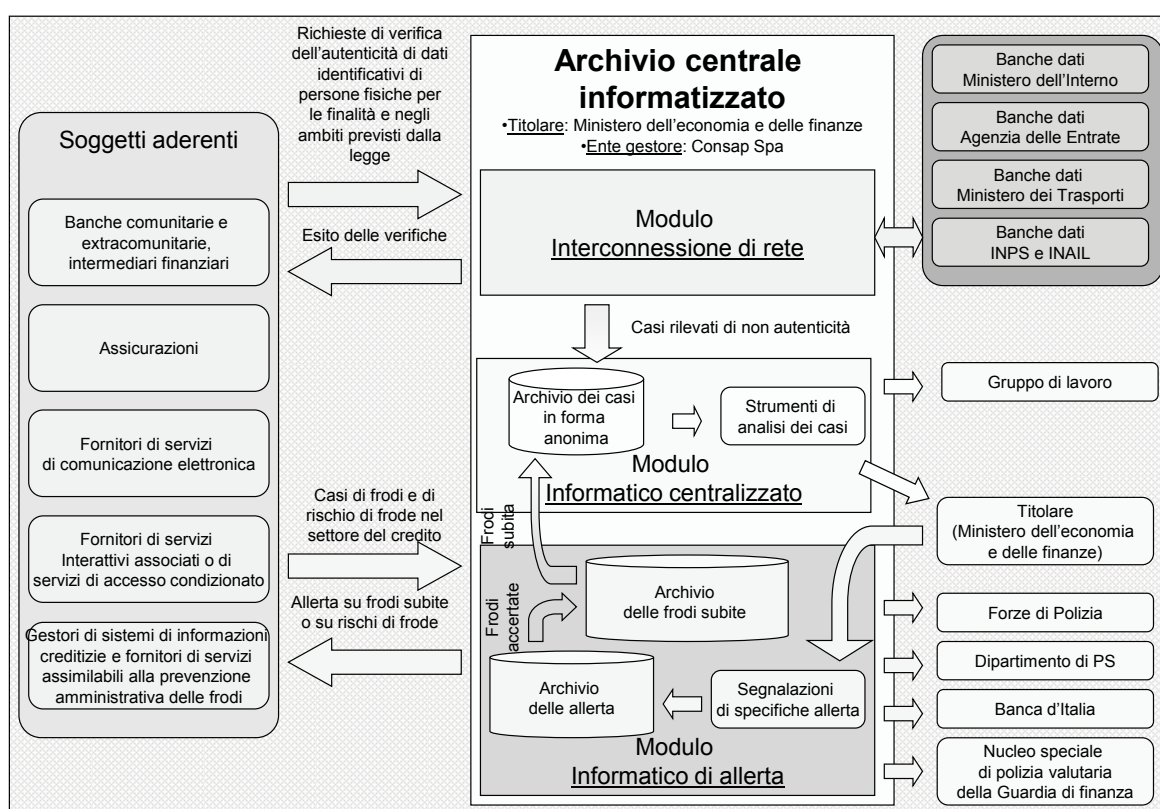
Richieste di verifica dell'autenticità di dati identificativi di persone fisiche per le finalità e negli ambiti previsti dalla legge

Archivio centrale informatizzato
•Titolare: Ministero dell'economia e delle finanze
•Ente gestore: Consap Spa

Banche dati Ministero dell'Interno

Banche dati Agenzia delle Entrate

Banche dati Ministero dei Trasporti

Banche dati INPS e INAIL

Soggetti aderenti

Banche comunitarie e extracomunitarie, intermediari finanziari

Esito delle verifiche

Modulo Interconnessione di rete

Assicurazioni

Casi rilevati di non autenticità

Archivio dei casi in forma anonima

Strumenti di analisi dei casi

Gruppo di lavoro

Fornitori di servizi di comunicazione elettronica

Modulo Informatico centralizzato

Casi di frodi e di rischio di frode nel settore del credito

Frodi subite

Titolare (Ministero dell'economia e delle finanze)

Fornitori di servizi Interattivi associati o di servizi di accesso condizionato

Archivio delle frodi subite

Frodi accertate

Allerta su frodi subite o su rischi di frode

Forze di Polizia

Gestori di sistemi di informazioni creditizie e fornitori di servizi assimilabili alla prevenzione amministrativa delle frodi

Archivio delle allerta

Segnalazioni di specifiche allerta

Dipartimento di PS

Banca d'Italia

Modulo Informatico di allerta

Nucleo speciale di polizia valutaria della Guardia di finanza